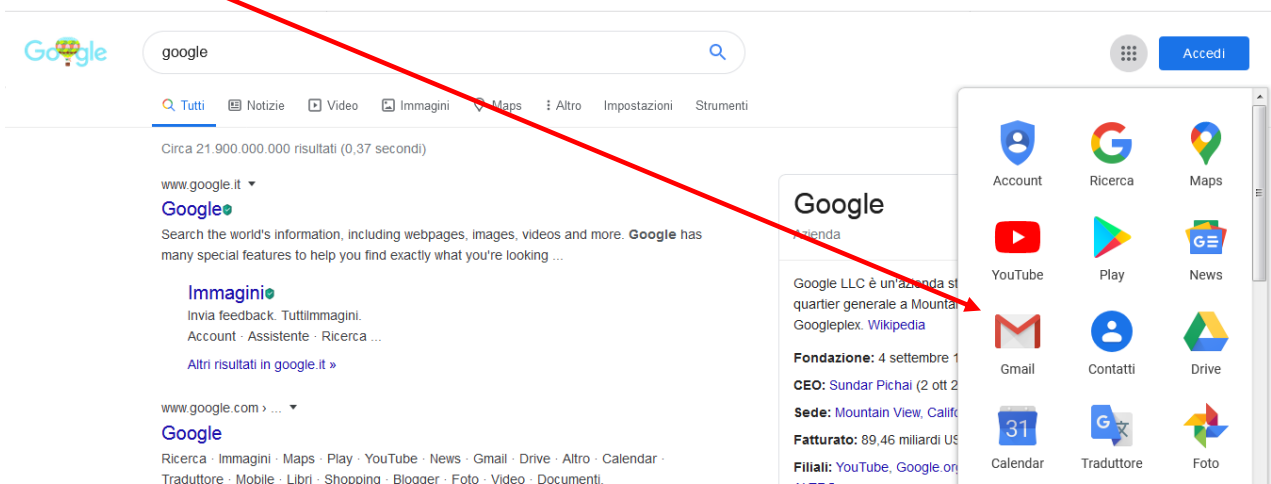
Google

google

Accedi

Tutti Notizie Video Immagini Maps Altro Impostazioni Strumenti

Circa 21.900.000.000 risultati (0,37 secondi)

www.google.it

Google

Search the world's information, including webpages, images, videos and more. Google has many special features to help you find exactly what you're looking ...

Immagini

Invia feedback. TuttiImmagini.

Account · Assistente · Ricerca ...

Altri risultati in google.it »

www.google.com › ...

Google

Ricerca · Immagini · Maps · Play · YouTube · News · Gmail · Drive · Altro · Calendar · Traduttore · Mobile · Libri · Shopping · Blogger · Foto · Video · Documenti.

Google

Azienda

Google LLC è un'azienda st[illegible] quartier generale a Mountai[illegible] Googleplex. Wikipedia

Fondazione: 4 settembre 1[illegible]

CEO: Sundar Pichai (2 ott 2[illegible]

Sede: Mountain View, Calif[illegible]

Fatturato: 89,46 miliardi US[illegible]

Filiali: YouTube, Google.org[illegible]

Account Ricerca Maps

YouTube Play News

Gmail Contatti Drive

31

Calendar Traduttore Foto